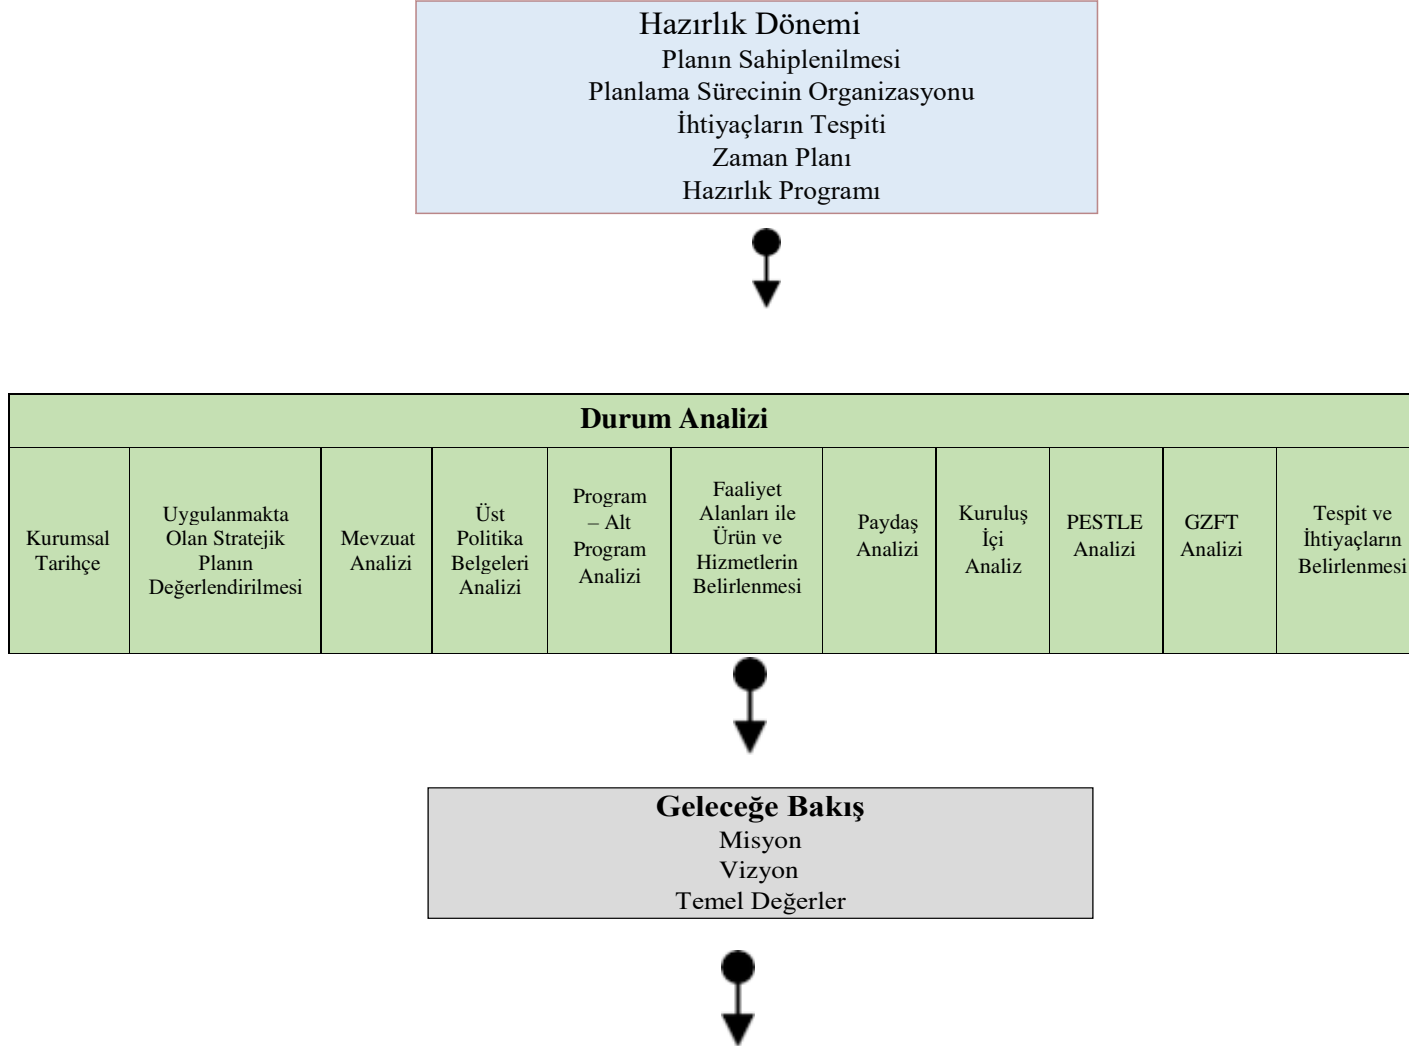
Hazırlık Dönemi
Planın Sahiplenilmesi
Planlama Sürecinin Organizasyonu
İhtiyaçların Tespiti
Zaman Planı
Hazırlık Programı

Durum Analizi

| Kurumsal Tarihçe | Uygulanmakta Olan Stratejik Planın Değerlendirilmesi | Mevzuat Analizi | Üst Politika Belgeleri Analizi | Program – Alt Program Analizi | Faaliyet Alanları ile Ürün ve Hizmetlerin Belirlenmesi | Paydaş Analizi | Kuruluş İçi Analiz | PESTLE Analizi | GZFT Analizi | Tespit ve İhtiyaçların Belirlenmesi |
|---|---|---|---|---|---|---|---|---|---|---|

Geleceğe Bakış
Misyon
Vizyon
Temel Değerler